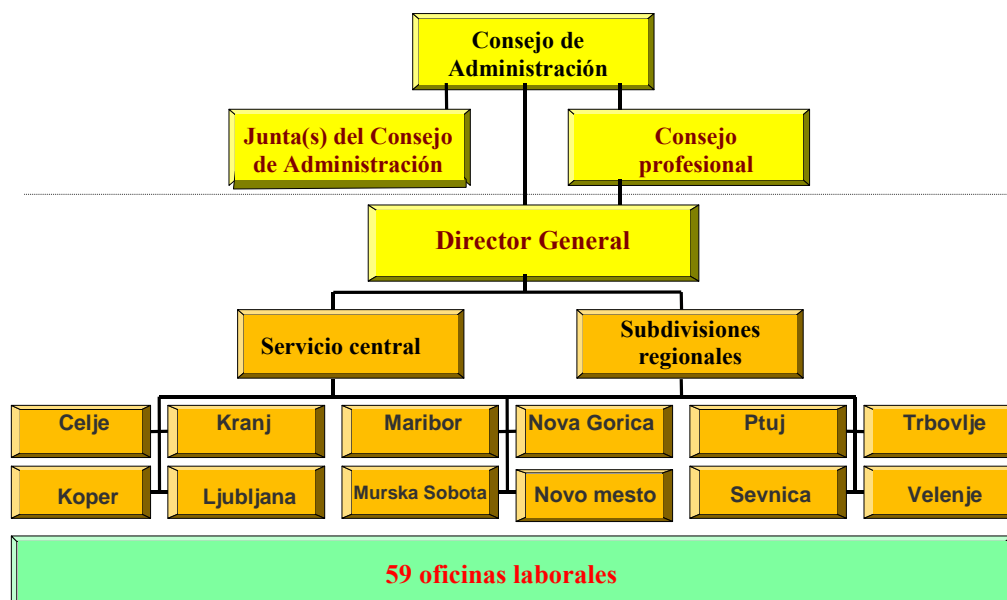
Consejo de Administración

Junta(s) del Consejo de Administración

Consejo profesional

Director General

Servicio central

Subdivisiones regionales

Celje

Kranj

Maribor

Nova Gorica

Ptuj

Trbovlje

Koper

Ljubljana

Murska Sobota

Novo mesto

Sevnica

Velenje

59 oficinas laborales